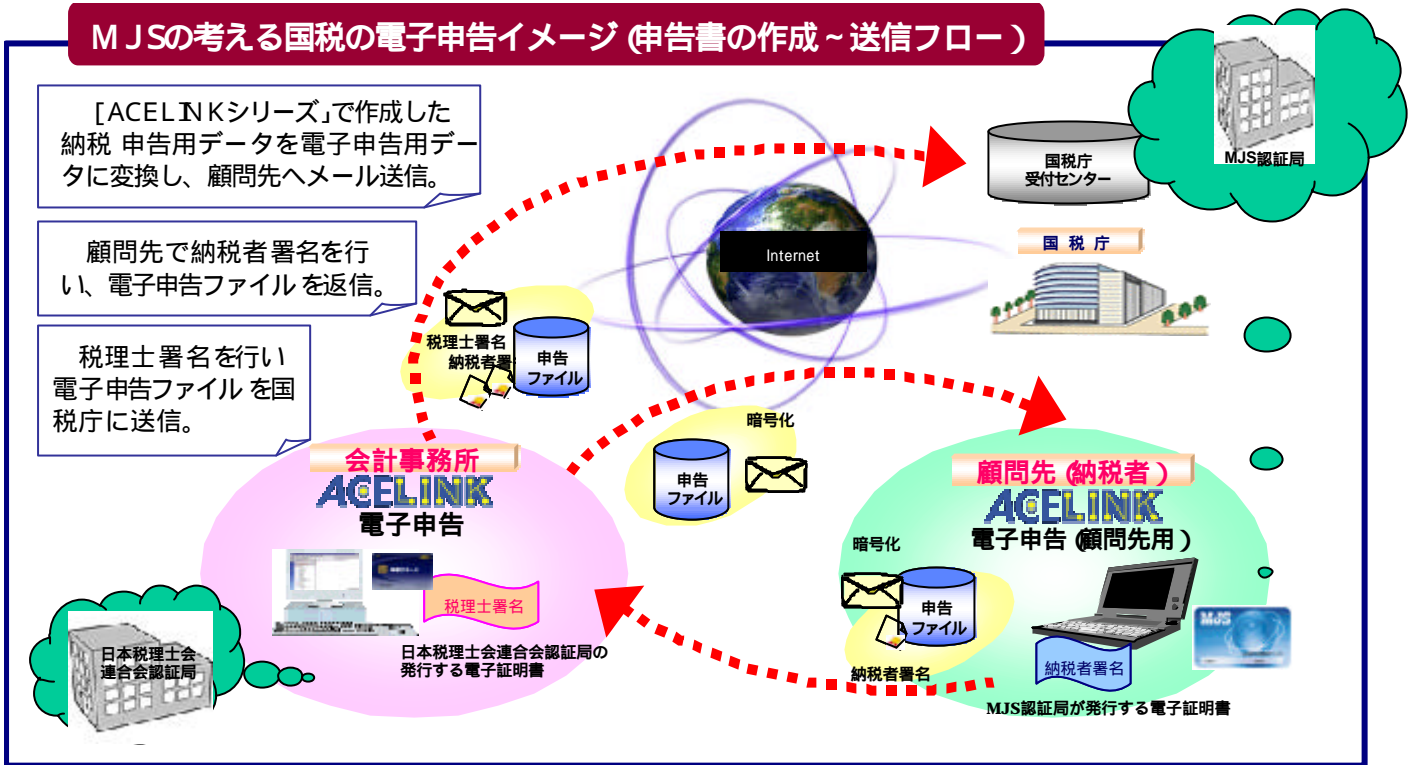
ＭＪＳの考える国税の電子申告イメージ (申告書の作成～送信フロー )

［ACELINKシリーズ」で作成した納税 申告用データを電子申告用データに変換し、顧問先へメール送信。

顧問先で納税者署名を行い、電子申告ファイル を返信。

税理士署名を行い電子申告ファイル を国税庁に送信。

国税庁
受付センター

MJS認証局

Internet

国 税 庁

税理士署名
納税者署名

申告
ファイル

暗号化

申告
ファイル

会計事務所
ACELINK
電子申告

税理士署名

日本税理士会連合会認証局の発行する電子証明書

日本税理士会
連合会認証局

顧問先 (納税者 )
ACELINK
電子申告 (顧問先用 )

暗号化

申告
ファイル

納税者署名

MJS

納税者署名

MJS認証局が発行する電子証明書